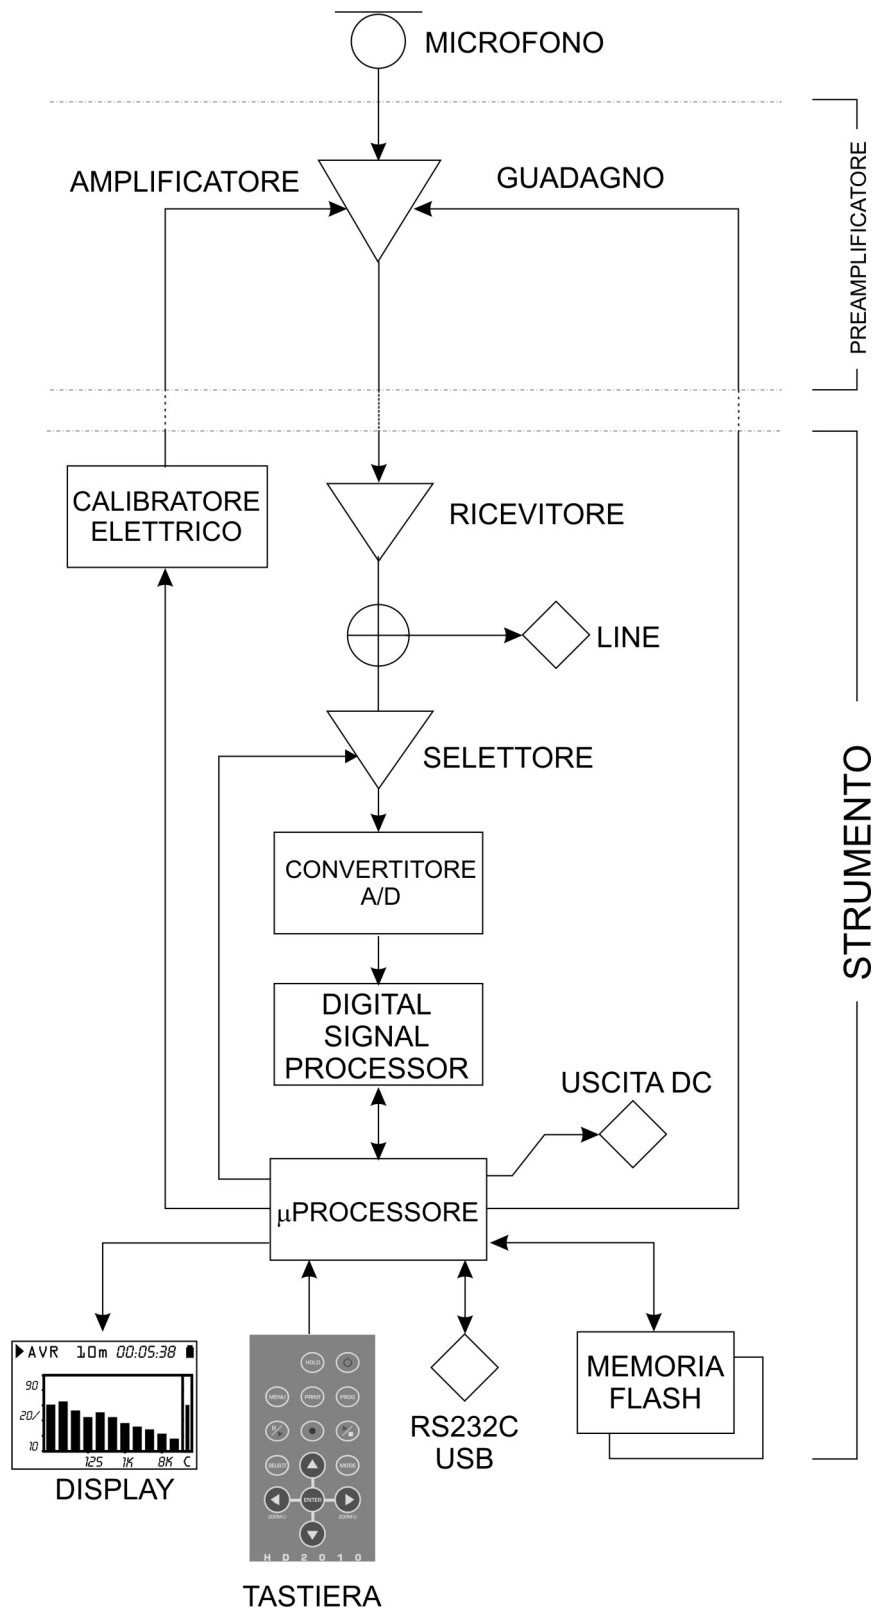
MICROFONO

PREAMPLIFICATORE

AMPLIFICATORE

GUADAGNO

CALIBRATORE ELETTRICO

RICEVITORE

LINE

SELETTORE

STRUMENTO

CONVERTITORE A/D

DIGITAL SIGNAL PROCESSOR

USCITA DC

μPROCESSORE

▶AVR 10m 00:05:38
90
20/
10
125 1K 8K C

DISPLAY

HOLD
MENU PRINT PROG
SELECT MODE
ENTER
ZOOM ZOOM
H D 2 0 1 0

TASTIERA

RS232C USB

MEMORIA FLASH